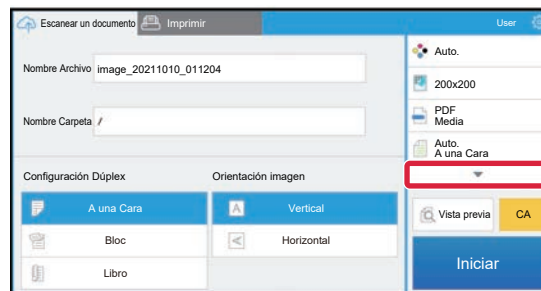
Escanear un documento Imprimir User

Nombre Archivo image_20211010_011204

Nombre Carpeta /

Configuración Dúplex

A una Cara

Bloc

Libro

Orientación imagen

Vertical

Horizontal

Auto.

200x200

PDF
Media

Auto.
A una Cara

Vista previa

CA

Iniciar